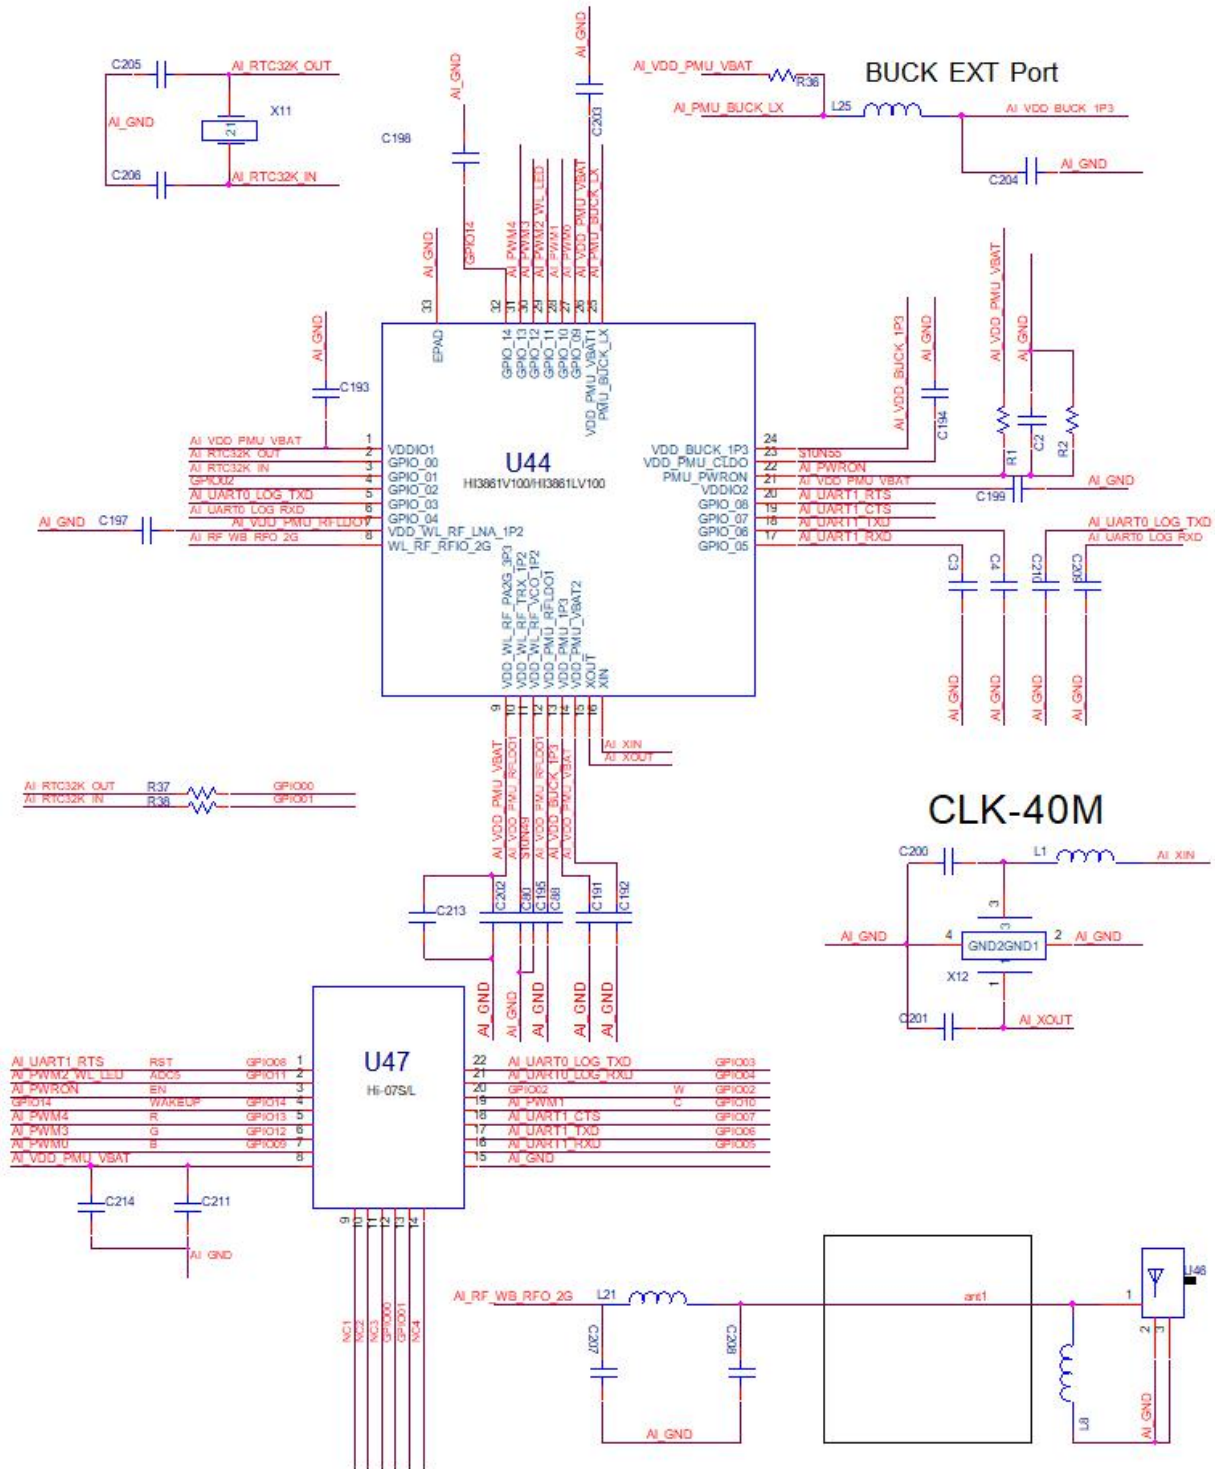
C205
AI_RTC32K_OUT
AI_GND
X11
C206
AI_RTC32K_IN
C198
AI_GND
AI_GND
C203
AI_VDD_PMU_VBAT
R36
BUCK EXT Port
AI_PMU_BUCK_LX
L25
AI_VDD_BUCK_1P3
C204
AI_GND
AI_GND
GPIO14
AI_PWM4
AI_PWM3
AI_PWM2_WL_LED
AI_PWM1
AI_PWM0
AI_VDD_PMU_VBAT
AI_PMU_BUCK_LX
33
32
31
30
29
28
27
26
25
EPAD
GPIO_14
GPIO_13
GPIO_12
GPIO_11
GPIO_10
GPIO_09
VDD_PMU_VBAT1
PMU_BUCK_LX
AI_GND
C193
AI_VDD_PMU_VBAT
AI_RTC32K_OUT
AI_RTC32K_IN
GPIO02
AI_UART0_LOG_TXD
AI_UART0_LOG_RXD
AI_VDD_PMU_RFLDO1
AI_RF_WB_RFO_2G
AI_GND
C197
1
2
3
4
5
6
7
8
VDDIO1
GPIO_00
GPIO_01
GPIO_02
GPIO_03
GPIO_04
VDD_WL_RF_LNA_1P2
WL_RF_RFIO_2G
U44
HI3861V100/HI3861LV100
VDD_BUCK_1P3
VDD_PMU_CLDO
PMU_PWRON
VDDIO2
GPIO_08
GPIO_07
GPIO_06
GPIO_05
24
23
22
21
20
19
18
17
S10N55
AI_PWRON
AI_VDD_PMU_VBAT
AI_UART1_RTS
AI_UART1_CTS
AI_UART1_TXD
AI_UART1_RXD
AI_VDD_BUCK_1P3
AI_GND
C194
AI_VDD_PMU_VBAT
AI_GND
R1
C2
R2
C199
AI_GND
AI_UART0_LOG_TXD
AI_UART0_LOG_RXD
C3
C4
C210
C209
AI_GND
AI_GND
AI_GND
AI_GND
VDD_WL_RF_PA2G_3P3
VDD_WL_RF_TRX_1P2
VDD_WL_RF_VCO_1P2
VDD_PMU_RFLDO1
VDD_PMU_1P3
VDD_PMU_VBAT2
XOUT
XIN
9
10
11
12
13
14
15
16
AI_XIN
AI_XOUT
AI_RTC32K_OUT
AI_RTC32K_IN
R37
R38
GPIO00
GPIO01
AI_VDD_PMU_VBAT
AI_VDD_PMU_RFLDO1
S10N49
AI_VDD_PMU_RFLDO1
AI_VDD_BUCK_1P3
AI_VDD_PMU_VBAT
CLK-40M
C200
L1
AI_XIN
C213
C202
C80
C195
C88
C191
C192
AI_GND
AI_GND
AI_GND
AI_GND
AI_GND
3
AI_GND
4
GND2GND1
2
AI_GND
X12
1
C201
AI_XOUT
U47
Hi-07S/L
AI_UART1_RTS
AI_PWM2_WL_LED
AI_PWRON
GPIO14
AI_PWM4
AI_PWM3
AI_PWM0
AI_VDD_PMU_VBAT
RST
ADC5
EN
WAKEUP
R
G
B
GPIO08
GPIO11
GPIO14
GPIO13
GPIO12
GPIO09
1
2
3
4
5
6
7
8
22
21
20
19
18
17
16
15
AI_UART0_LOG_TXD
AI_UART0_LOG_RXD
GPIO02
AI_PWM1
AI_UART1_CTS
AI_UART1_TXD
AI_UART1_RXD
AI_GND
W
C
GPIO03
GPIO04
GPIO02
GPIO10
GPIO07
GPIO06
GPIO05
C214
C211
AI_GND
9
10
11
12
13
14
NC1
NC2
NC3
GPIO00
GPIO01
NC4
AI_RF_WB_RFO_2G
L21
C207
C208
AI_GND
ant1
1
U46
2
3
L8
AI_GND